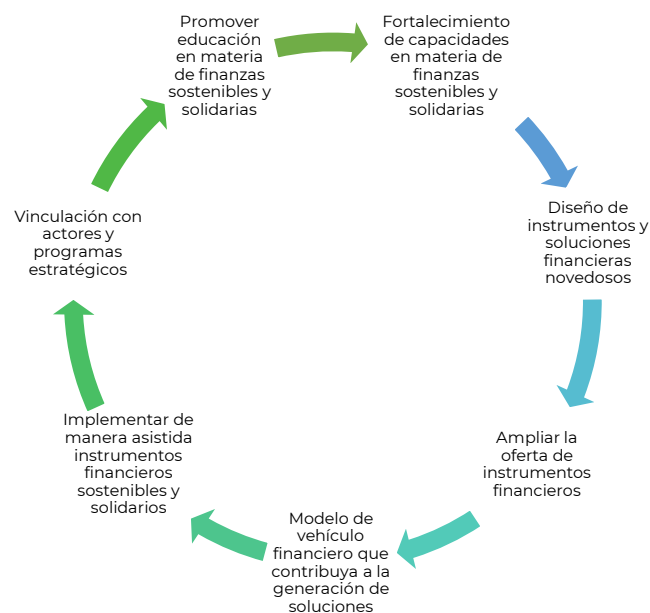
Promover educación en materia de finanzas sostenibles y solidarias

Fortalecimiento de capacidades en materia de finanzas sostenibles y solidarias

Diseño de instrumentos y soluciones financieras novedosos

Ampliar la oferta de instrumentos financieros

Modelo de vehículo financiero que contribuya a la generación de soluciones

Implementar de manera asistida instrumentos financieros sostenibles y solidarios

Vinculación con actores y programas estratégicos